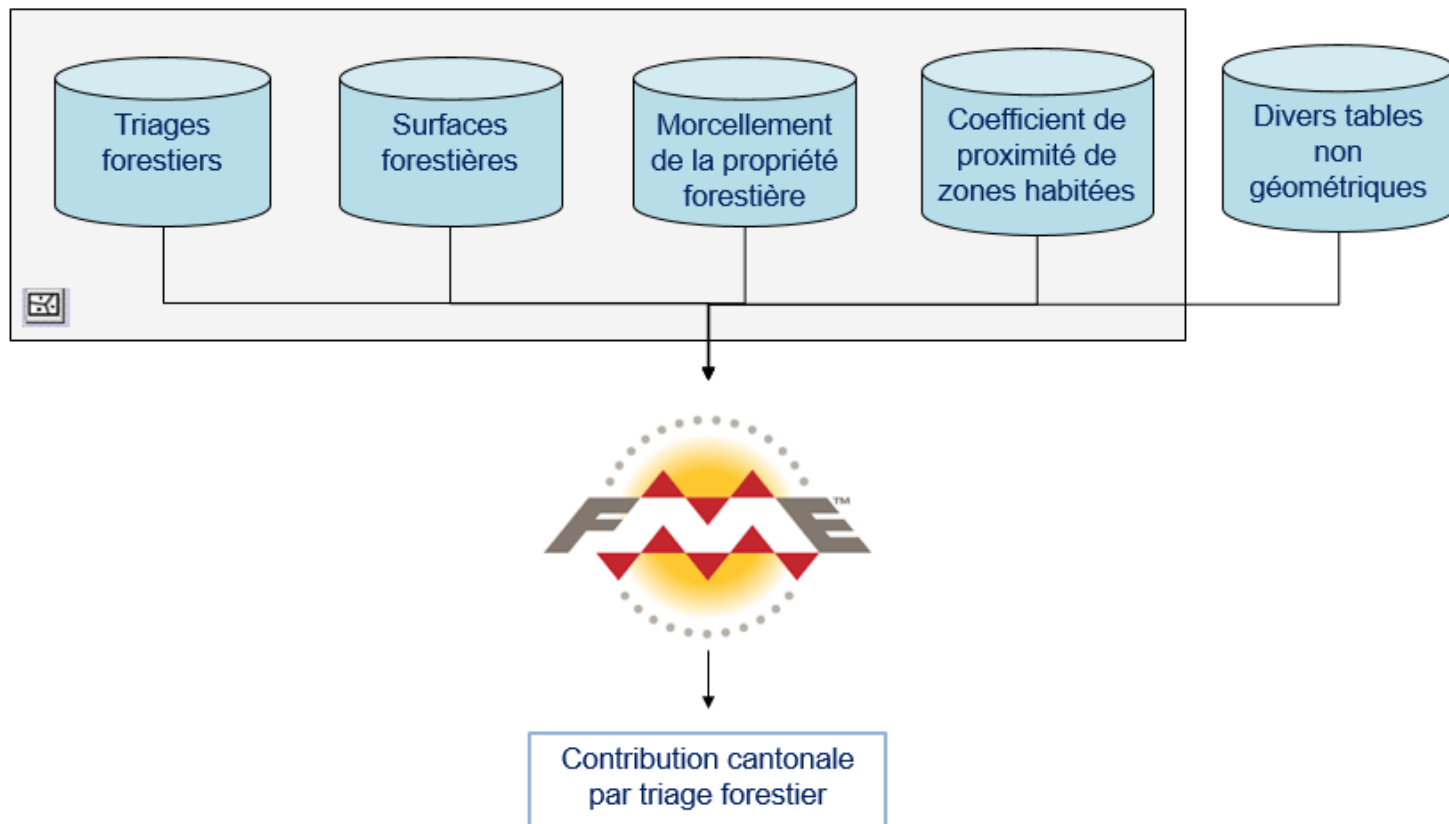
Triages forestiers

Surfaces forestières

Morcellement de la propriété forestière

Coefficient de proximité de zones habitées

Divers tables non géométriques

FME™

Contribution cantonale par triage forestier